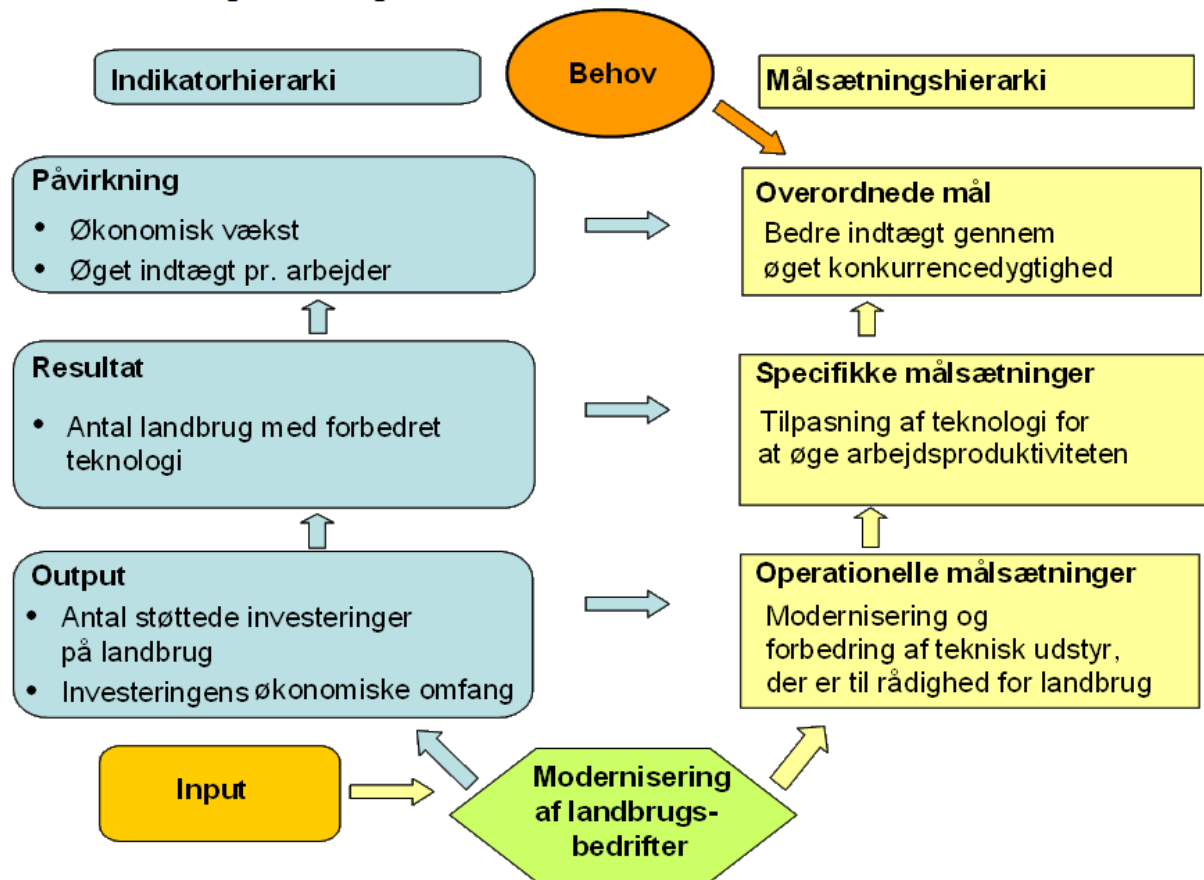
Indikatorhierarki

Behov

Målsætningshierarki

Påvirkning
• Økonomisk vækst
• Øget indtægt pr. arbejder

Overordnede mål
Bedre indtægt gennem øget konkurrencedygtighed

Resultat
• Antal landbrug med forbedret teknologi

Specifikke målsætninger
Tilpasning af teknologi for at øge arbejdsproduktiviteten

Output
• Antal støttede investeringer på landbrug
• Investeringens økonomiske omfang

Operationelle målsætninger
Modernisering og forbedring af teknisk udstyr, der er til rådighed for landbrug

Input

Modernisering af landbrugsbedrifter